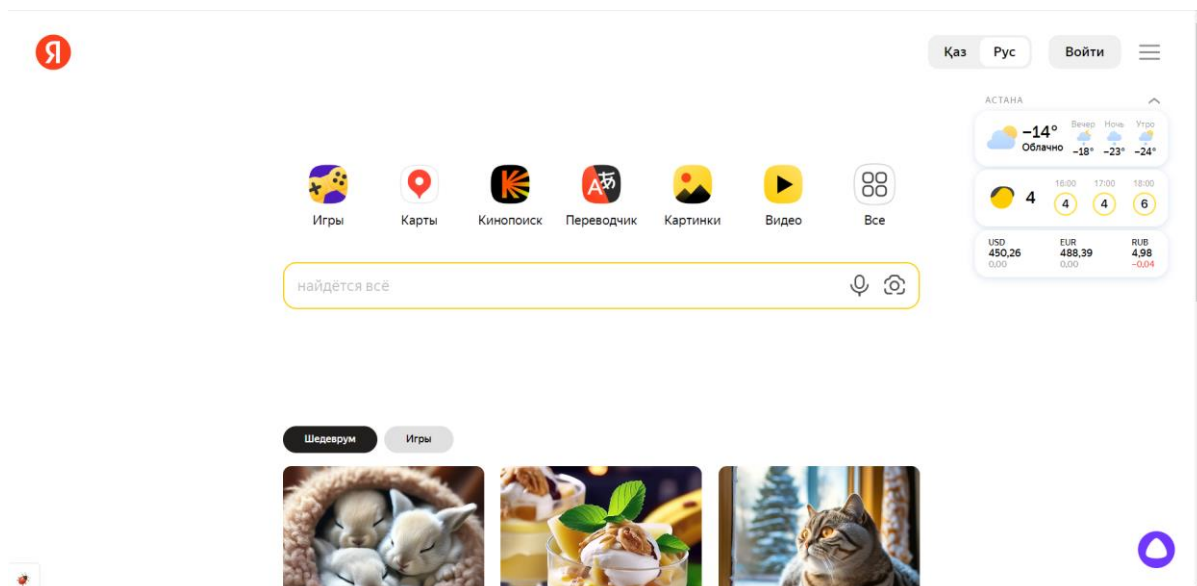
Я

Қаз Рус

Войти

АСТАНА

−14°
Облачно

Вечер −18° Ночь −23° Утро −24°

4

16:00 4 17:00 4 18:00 6

USD 450,26 0,00
EUR 488,39 0,00
RUB 4,98 −0,04

Игры Карты Кинопоиск Переводчик Картинки Видео Все

найдётся всё

Шедеврум Игры